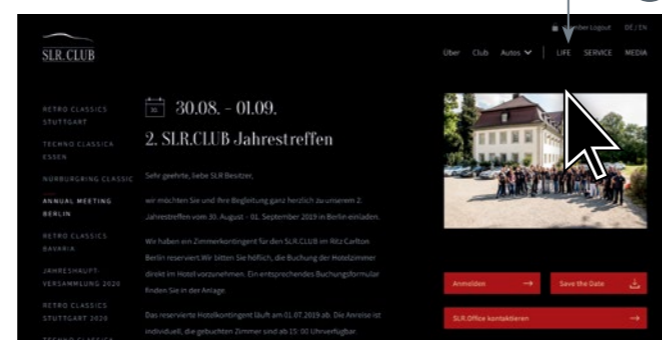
SLR.CLUB

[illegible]ber Logout DE / EN

Über Club Autos LIFE SERVICE MEDIA

RETRO CLASSICS STUTTGART

TECHNO CLASSICA ESSEN

NÜRBURGRING CLASSIC

ANNUAL MEETING BERLIN

RETRO CLASSICS BAVARIA

JAHRESHAUPTVERSAMMLUNG 2020

RETRO CLASSICS STUTTGART 2020

TECHNO CLASSICA

30.08. - 01.09.

2. SLR.CLUB Jahrestreffen

Sehr geehrte, liebe SLR Besitzer,

wir möchten Sie und Ihre Begleitung ganz herzlich zu unserem 2. Jahrestreffen vom 30. August - 01. September 2019 in Berlin einladen.

Wir haben ein Zimmerkontingent für den SLR.CLUB im Ritz Carlton Berlin reserviert.Wir bitten Sie höflich, die Buchung der Hotelzimmer direkt im Hotel vorzunehmen. Ein entsprechendes Buchungsformular finden Sie in der Anlage.

Das reservierte Hotelkontingent läuft am 01.07.2019 ab. Die Anreise ist individuell, die gebuchten Zimmer sind ab 15:00 Uhr verfügbar.

Anmelden

Save the Date

SLR.Office kontaktieren